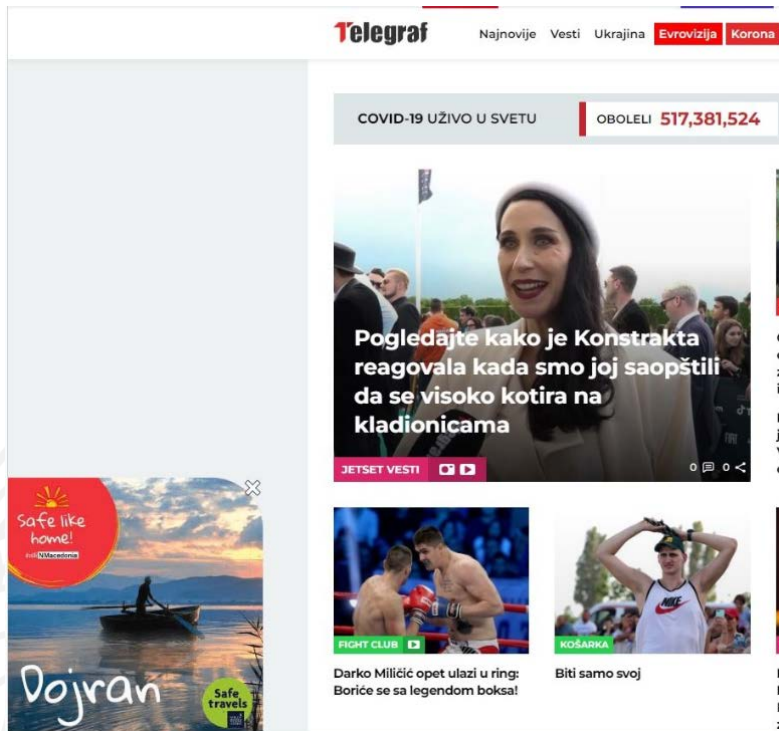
Telegraf
Najnovije Vesti Ukrajina Evrovizija Korona

COVID-19 UŽIVO U SVETU
OBOLELI 517,381,524

Pogledajte kako je Konstrakta reagovala kada smo joj saopštili da se visoko kotira na kladionicama

JETSET VESTI
0 0

Safe like home!
Dojran
Safe travels

FIGHT CLUB
Darko Miličić opet ulazi u ring: Boriće se sa legendom boksa!

KOŠARKA
Biti samo svoj